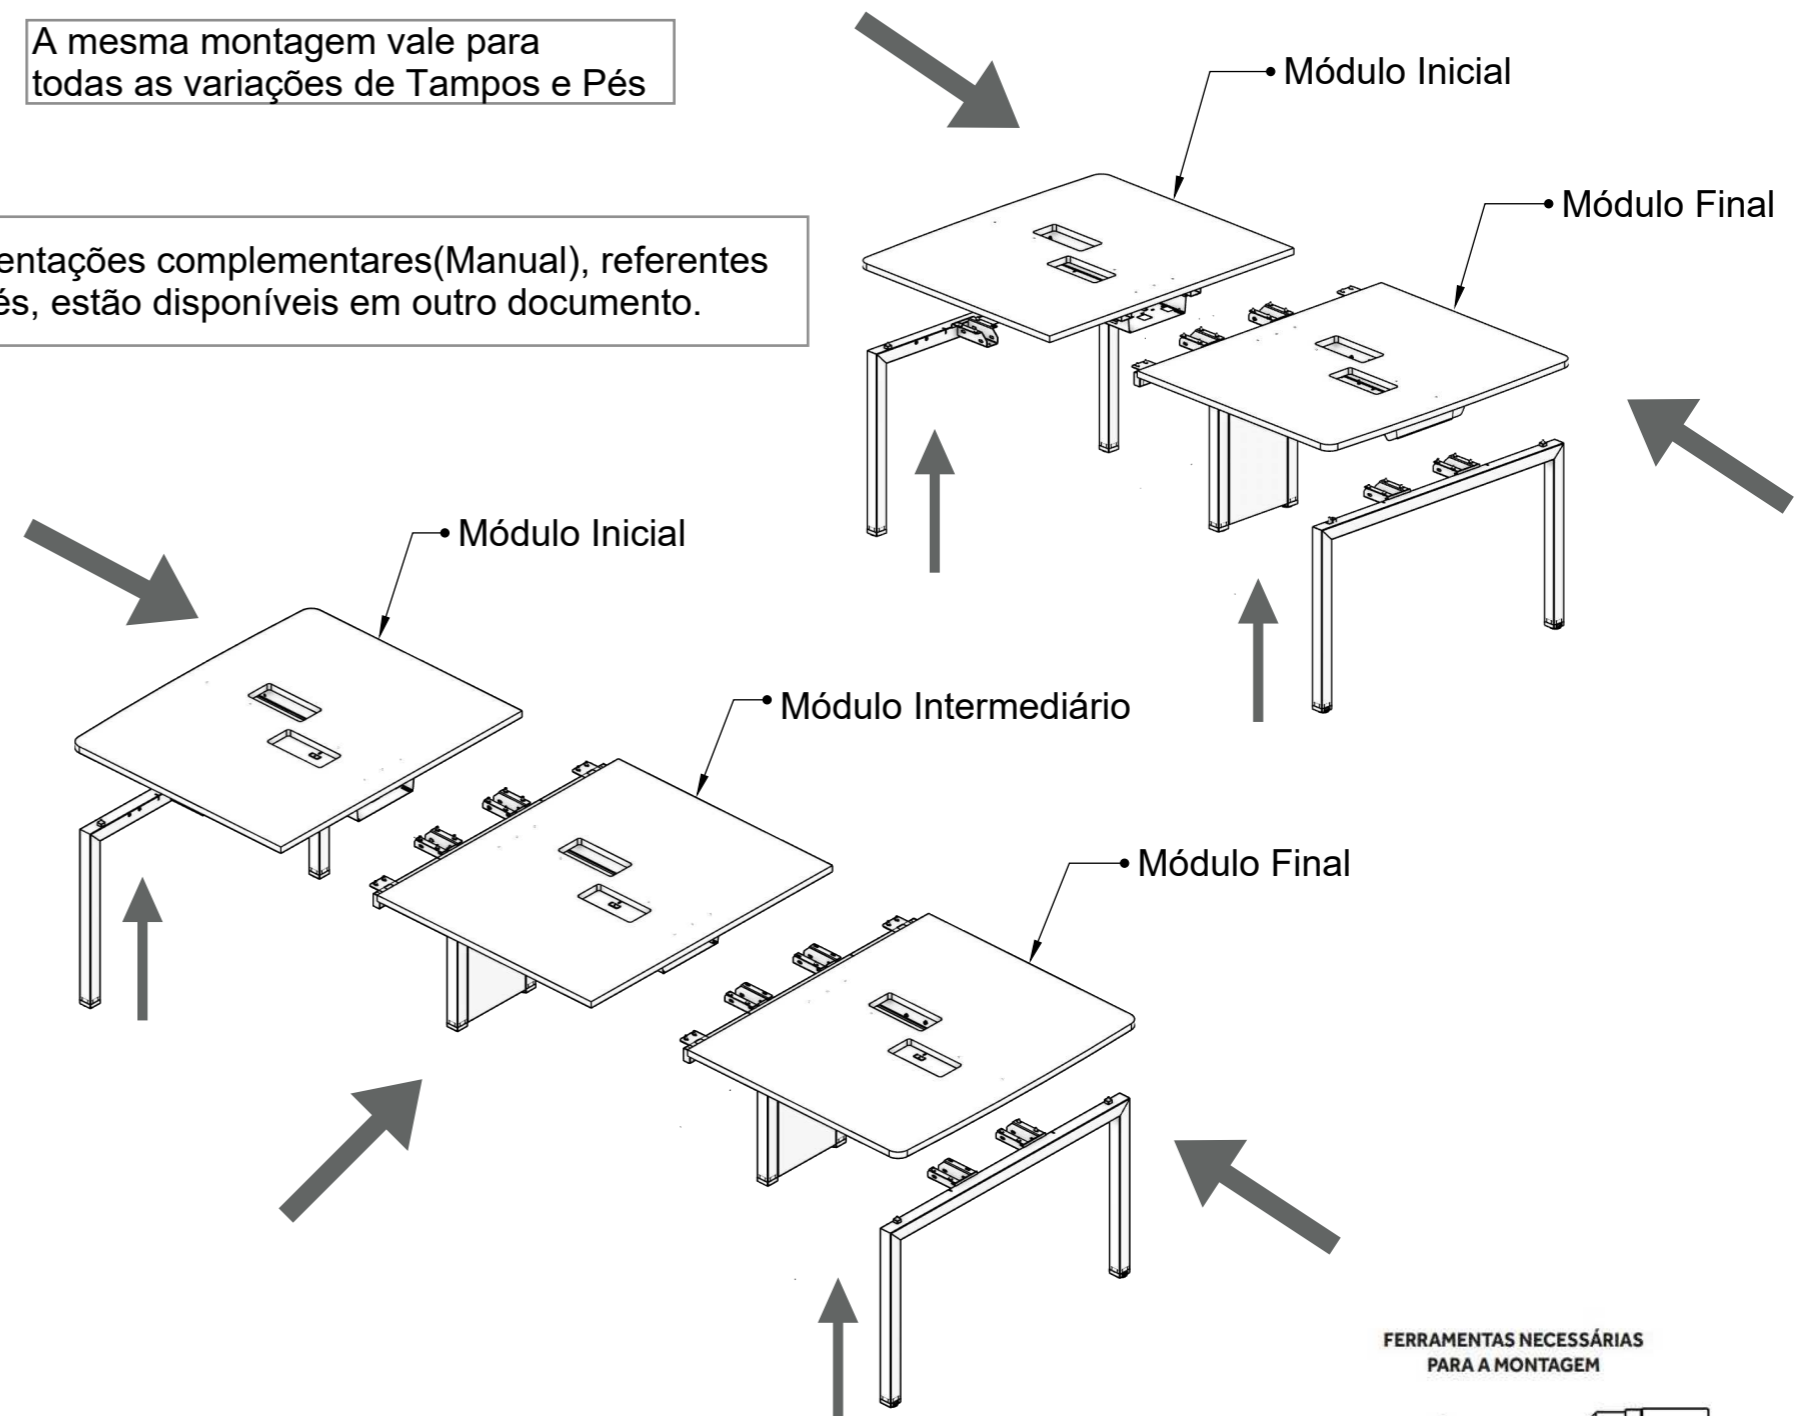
A mesma montagem vale para todas as variações de Tampos e Pés

entações complementares(Manual), referentes és, estão disponíveis em outro documento.

Módulo Inicial

Módulo Final

Módulo Inicial

Módulo Intermediário

Módulo Final

FERRAMENTAS NECESSÁRIAS PARA A MONTAGEM